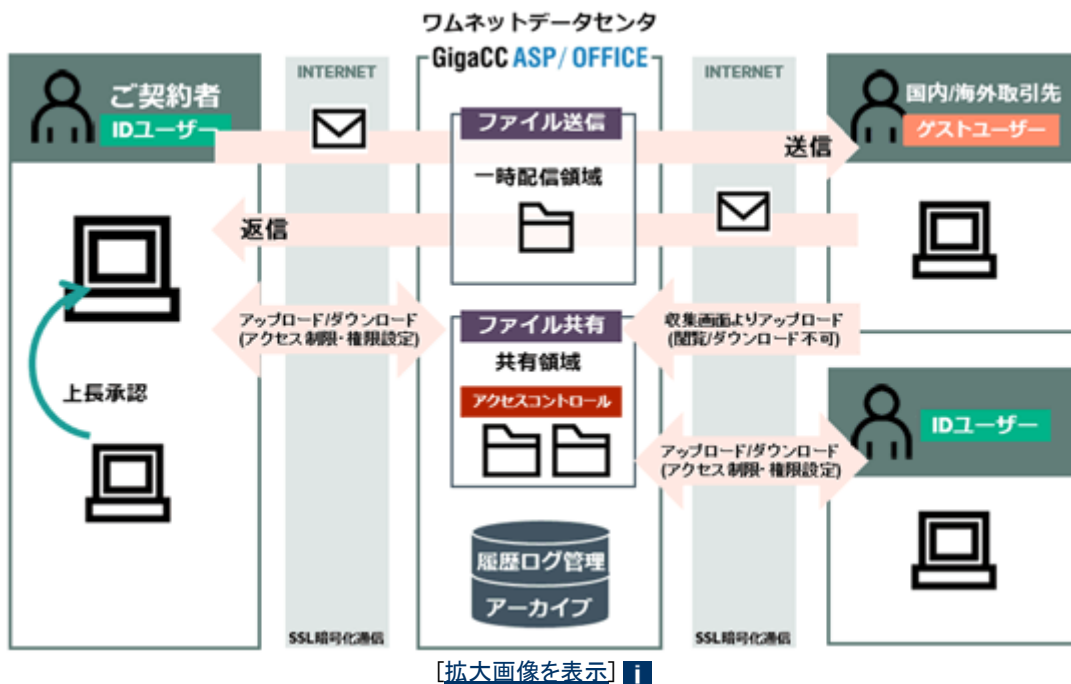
ワムネットデータセンタ

GigaCC ASP/ OFFICE

INTERNET

INTERNET

ご契約者

IDユーザー

ファイル送信

一時配信領域

送信

国内/海外取引先

ゲストユーザー

返信

アップロード/ダウンロード
(アクセス制限・権限設定)

ファイル共有

共有領域

アクセスコントロール

収集画面よりアップロード
(閲覧/ダウンロード不可)

上長承認

IDユーザー

アップロード/ダウンロード
(アクセス制限・権限設定)

履歴ログ管理

アーカイブ

SSL暗号化通信

SSL暗号化通信

[拡大画像を表示] i